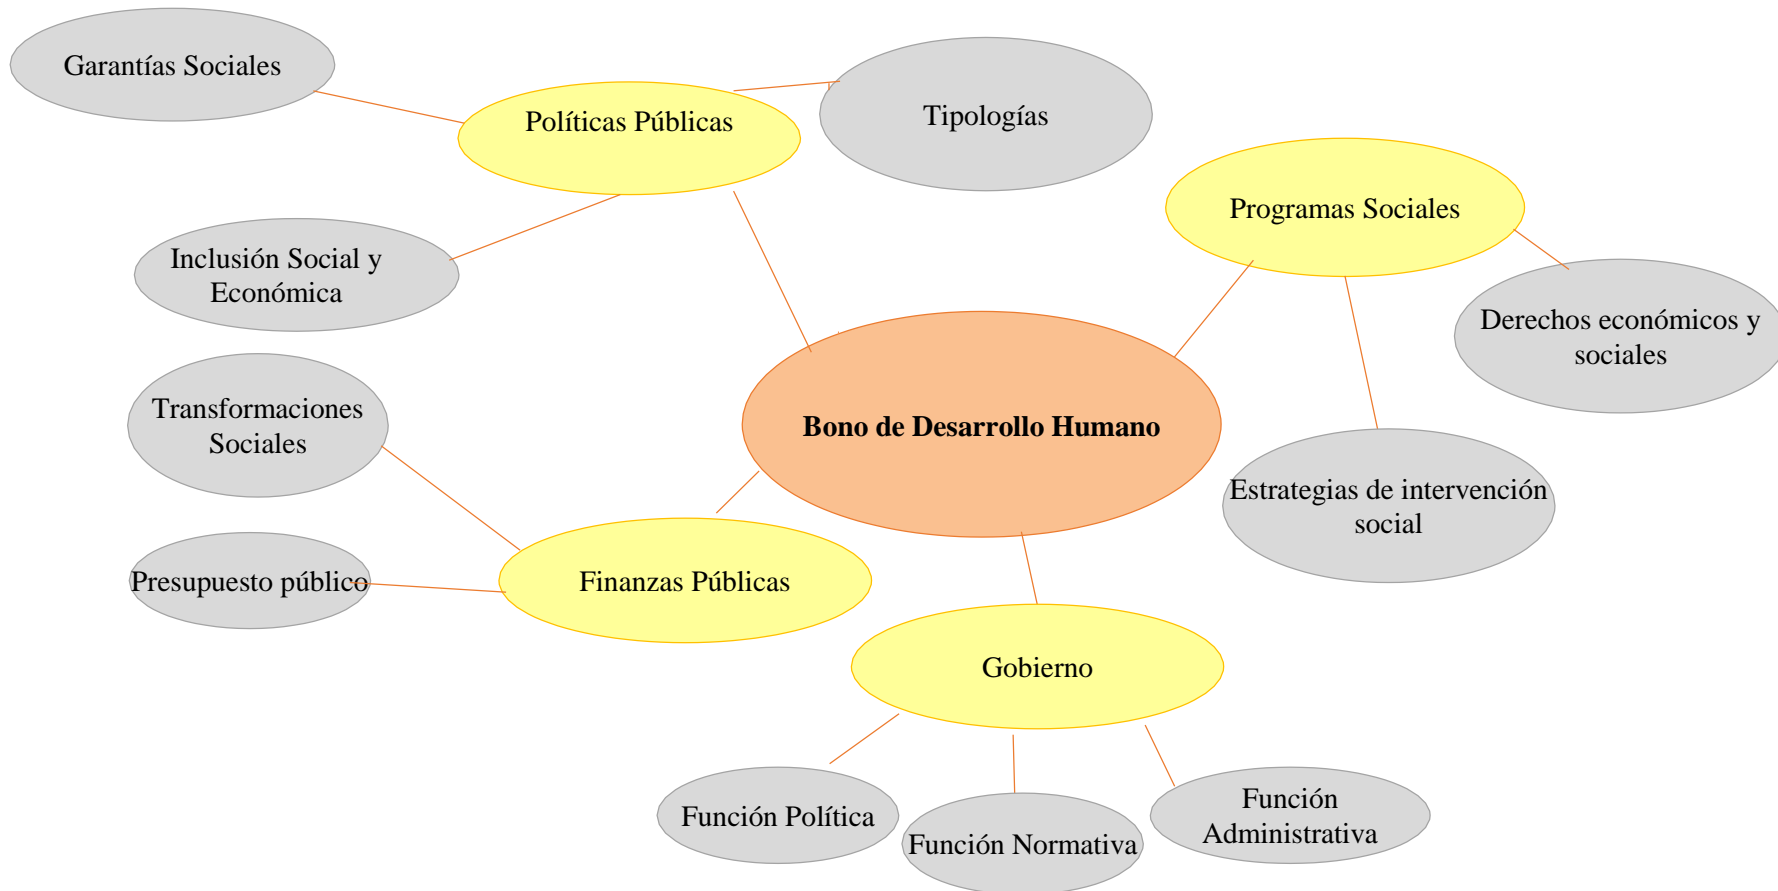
Garantías Sociales

Políticas Públicas

Tipologías

Programas Sociales

Inclusión Social y Económica

Derechos económicos y sociales

Transformaciones Sociales

**Bono de Desarrollo Humano**

Estrategias de intervención social

Presupuesto público

Finanzas Públicas

Gobierno

Función Política

Función Normativa

Función Administrativa